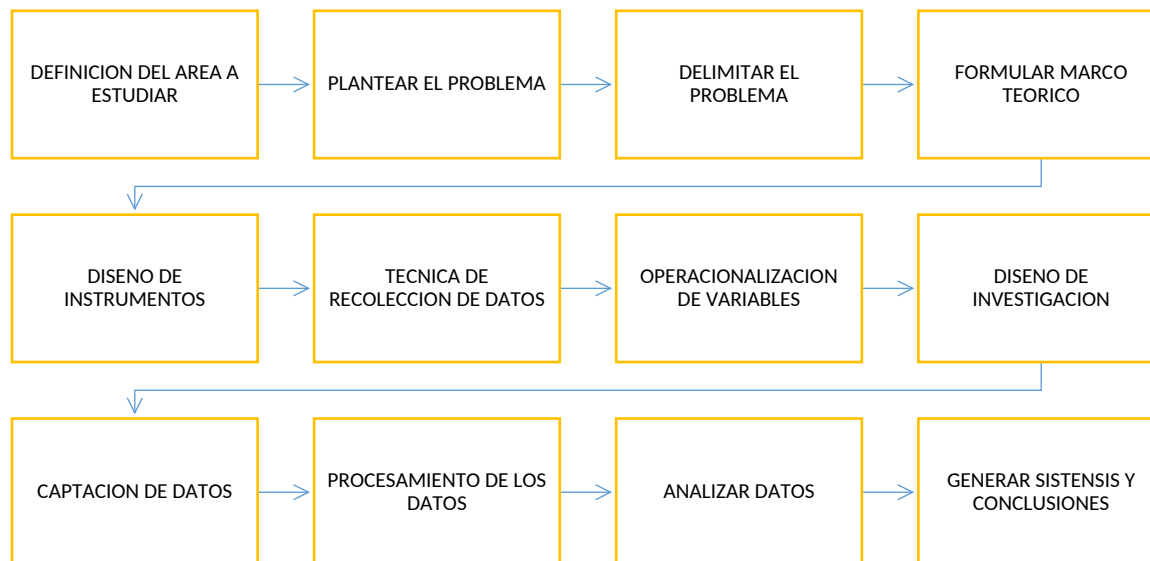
DEFINICION DEL AREA A ESTUDIAR

PLANTEAR EL PROBLEMA

DELIMITAR EL PROBLEMA

FORMULAR MARCO TEORICO

DISENO DE INSTRUMENTOS

TECNICA DE RECOLECCION DE DATOS

OPERACIONALIZACION DE VARIABLES

DISENO DE INVESTIGACION

CAPTACION DE DATOS

PROCESAMIENTO DE LOS DATOS

ANALIZAR DATOS

GENERAR SISTENSIS Y CONCLUSIONES